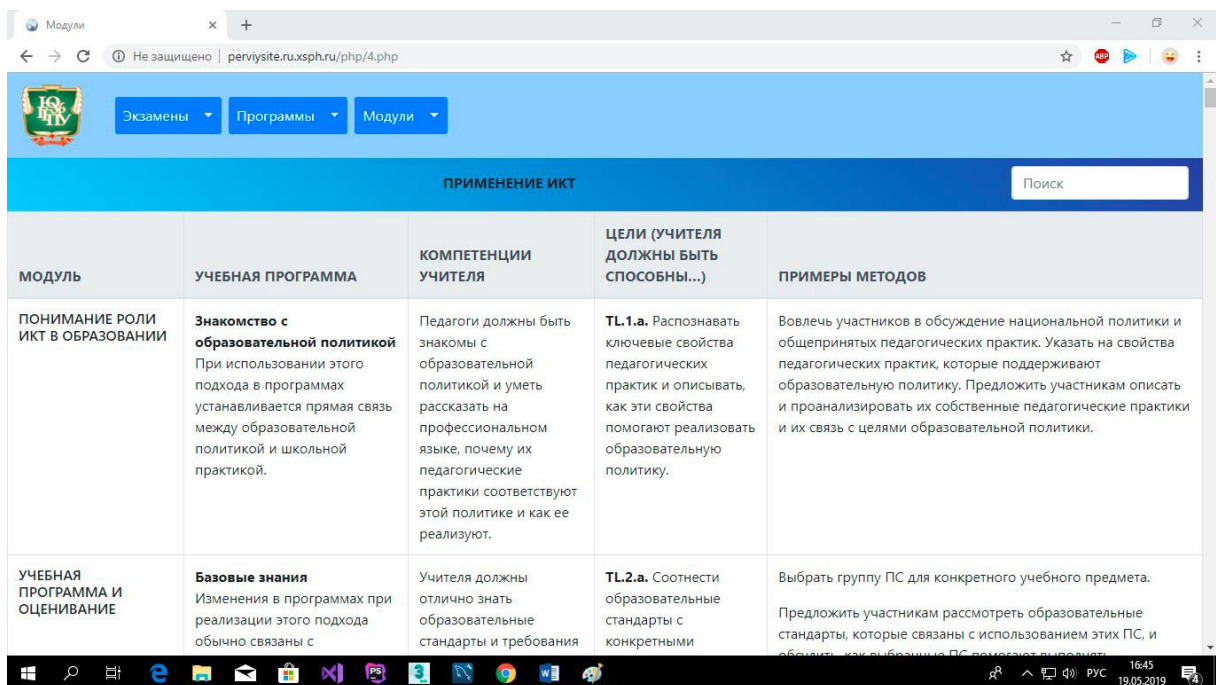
Модули × +

← → C ⓘ Не защищено | perviysite.ru.xsph.ru/php/4.php

Экзамены ▾ Программы ▾ Модули ▾

ПРИМЕНЕНИЕ ИКТ

Поиск

| МОДУЛЬ | УЧЕБНАЯ ПРОГРАММА | КОМПЕТЕНЦИИ УЧИТЕЛЯ | ЦЕЛИ (УЧИТЕЛЯ ДОЛЖНЫ БЫТЬ СПОСОБНЫ...) | ПРИМЕРЫ МЕТОДОВ |
|---|---|---|---|---|
| ПОНИМАНИЕ РОЛИ ИКТ В ОБРАЗОВАНИИ | **Знакомство с образовательной политикой** При использовании этого подхода в программах устанавливается прямая связь между образовательной политикой и школьной практикой. | Педагоги должны быть знакомы с образовательной политикой и уметь рассказать на профессиональном языке, почему их педагогические практики соответствуют этой политике и как ее реализуют. | **TL.1.a.** Распознавать ключевые свойства педагогических практик и описывать, как эти свойства помогают реализовать образовательную политику. | Вовлечь участников в обсуждение национальной политики и общепринятых педагогических практик. Указать на свойства педагогических практик, которые поддерживают образовательную политику. Предложить участникам описать и проанализировать их собственные педагогические практики и их связь с целями образовательной политики. |
| УЧЕБНАЯ ПРОГРАММА И ОЦЕНИВАНИЕ | **Базовые знания** Изменения в программах при реализации этого подхода обычно связаны с | Учителя должны отлично знать образовательные стандарты и требования | **TL.2.a.** Соотнести образовательные стандарты с конкретными | Выбрать группу ПС для конкретного учебного предмета. Предложить участникам рассмотреть образовательные стандарты, которые связаны с использованием этих ПС, и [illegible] |

16:45 19.05.2019 РУС 4